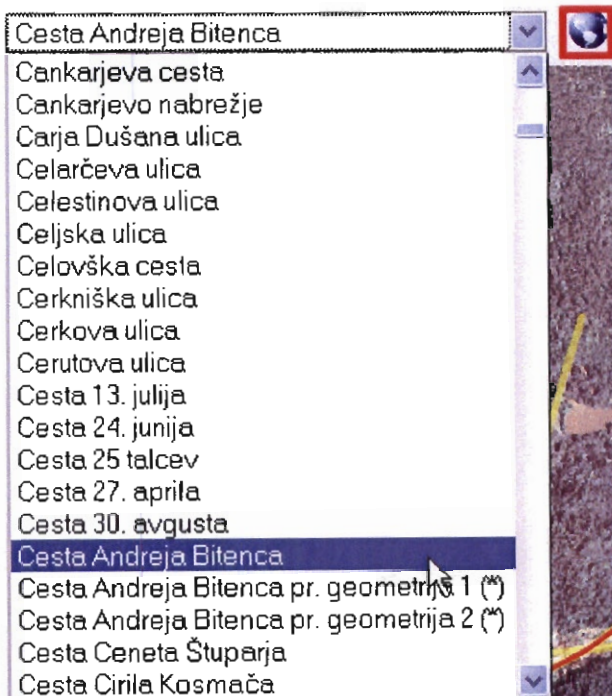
Cesta Andreja Bitenca
Cankarjeva cesta
Cankarjevo nabrežje
Carja Dušana ulica
Celarčeva ulica
Celestinova ulica
Celjska ulica
Celovška cesta
Cerkniška ulica
Cerkova ulica
Cerutova ulica
Cesta 13. julija
Cesta 24. junija
Cesta 25 talcev
Cesta 27. aprila
Cesta 30. avgusta
Cesta Andreja Bitenca
Cesta Andreja Bitenca pr. geometrija 1 (*)
Cesta Andreja Bitenca pr. geometrija 2 (*)
Cesta Ceneta Štuparja
Cesta Cirila Kosmača